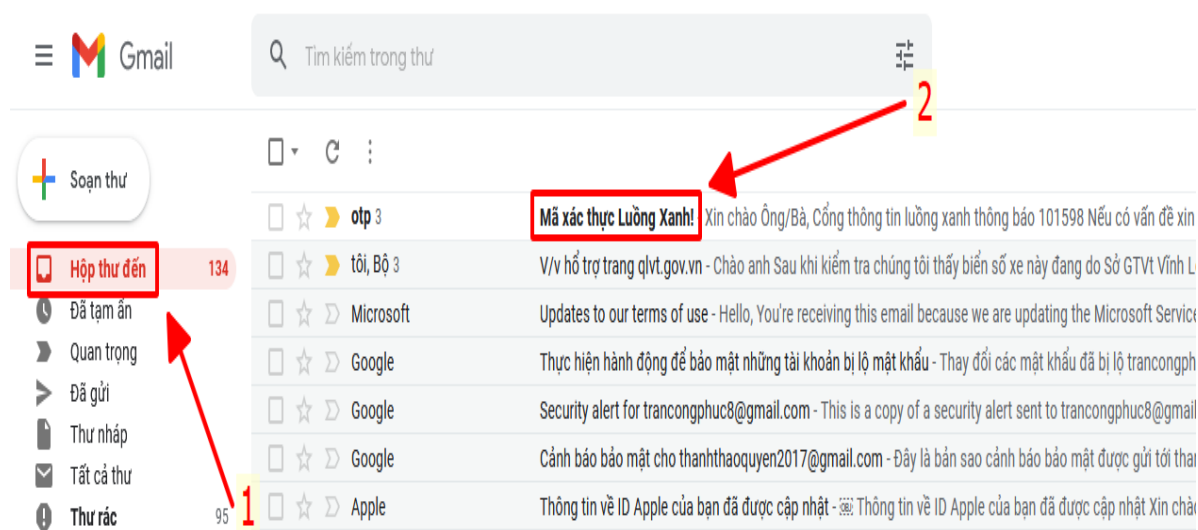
Gmail

Tìm kiếm trong thư

2

Soạn thư

Hộp thư đến 134

Đã tạm ẩn

Quan trọng

Đã gửi

Thư nháp

Tất cả thư

Thư rác 95

1

otp 3 Mã xác thực Luồng Xanh! Xin chào Ông/Bà, Cổng thông tin luồng xanh thông báo 101598 Nếu có vấn đề xin

tôi, Bộ 3 V/v hỗ trợ trang qlvt.gov.vn - Chào anh Sau khi kiểm tra chúng tôi thấy biển số xe này đang do Sở GTVt Vĩnh L

Microsoft Updates to our terms of use - Hello, You're receiving this email because we are updating the Microsoft Service

Google Thực hiện hành động để bảo mật những tài khoản bị lộ mật khẩu - Thay đổi các mật khẩu đã bị lộ trancongph

Google Security alert for trancongphuc8@gmail.com - This is a copy of a security alert sent to trancongphuc8@gmai

Google Cảnh báo bảo mật cho thanhthaoquyen2017@gmail.com - Đây là bản sao cảnh báo bảo mật được gửi tới than

Apple Thông tin về ID Apple của bạn đã được cập nhật - Thông tin về ID Apple của bạn đã được cập nhật Xin chào